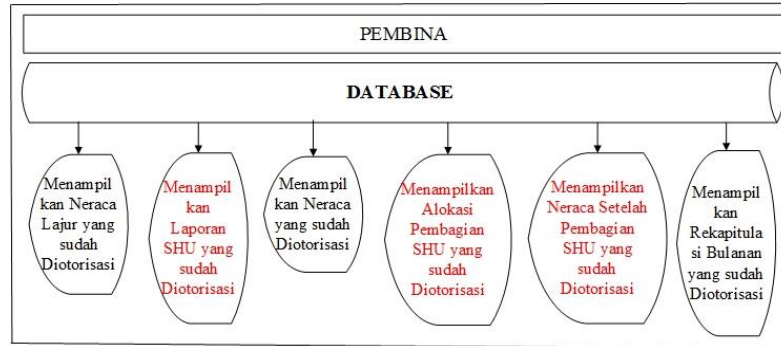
PEMBINA

DATABASE

Menampilkan Neraca Lajur yang sudah Diotorisasi

Menampilkan Laporan SHU yang sudah Diotorisasi

Menampilkan Neraca yang sudah Diotorisasi

Menampilkan Alokasi Pembagian SHU yang sudah Diotorisasi

Menampilkan Neraca Setelah Pembagian SHU yang sudah Diotorisasi

Menampilkan Rekapitulasi Bulanan yang sudah Diotorisasi